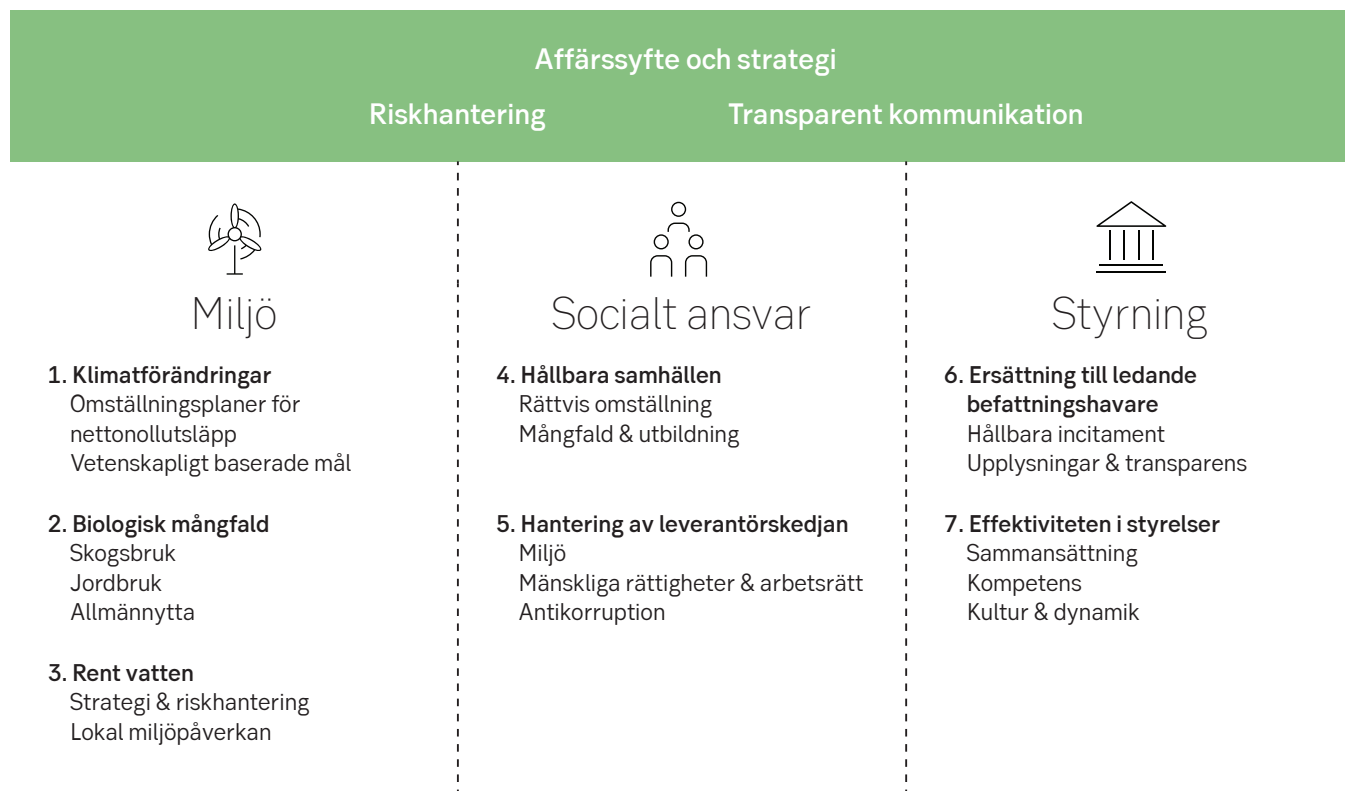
Affärssyfte och strategi

Riskhantering Transparent kommunikation

Miljö

1. Klimatförändringar
Omställningsplaner för nettonollutsläpp
Vetenskapligt baserade mål

2. Biologisk mångfald
Skogsbruk
Jordbruk
Allmännytta

3. Rent vatten
Strategi & riskhantering
Lokal miljöpåverkan

Socialt ansvar

4. Hållbara samhällen
Rättvis omställning
Mångfald & utbildning

5. Hantering av leverantörskedjan
Miljö
Mänskliga rättigheter & arbetsrätt
Antikorruption

Styrning

6. Ersättning till ledande befattningshavare
Hållbara incitament
Upplysningar & transparens

7. Effektiviteten i styrelser
Sammansättning
Kompetens
Kultur & dynamik